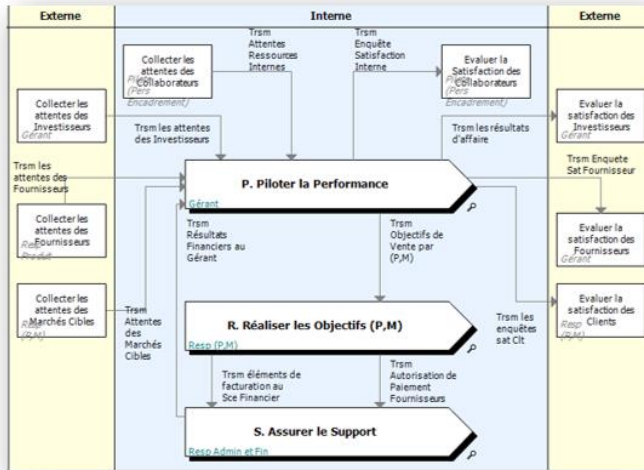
Externe

Interne

Externe

Collecter les attentes des Collaborateurs
Pilote (Pers Encadrement)

Trsm Attentes Ressources Internes

Trsm Enquête Satisfaction Interne

Evaluer la Satisfaction des Collaborateurs
Pilote (Pers Encadrement)

Collecter les attentes des Investisseurs
Gérant

Trsm les attentes des Investisseurs

Trsm les résultats d'affaire

Evaluer la satisfaction des Investisseurs
Gérant

Trsm les attentes des Fournisseurs

P. Piloter la Performance
Gérant

Trsm Enquete Sat Fournisseur

Collecter les attentes des Fournisseurs
Resp Prodt

Trsm Résultats Financiers au Gérant

Trsm Objectifs de Vente par (P,M)

Evaluer la satisfaction des Fournisseurs
Gérant

Collecter les attentes des Marchés Cibles
Resp (P,M)

Trsm Attentes des Marchés Cibles

Trsm les enquêtes sat Clt

Evaluer la satisfaction des Clients
Resp (P,M)

R. Réaliser les Objectifs (P,M)
Resp (P,M)

Trsm éléments de facturation au Sce Financier

Trsm Autorisation de Paiement Fournisseurs

S. Assurer le Support
Resp Admin et Fin